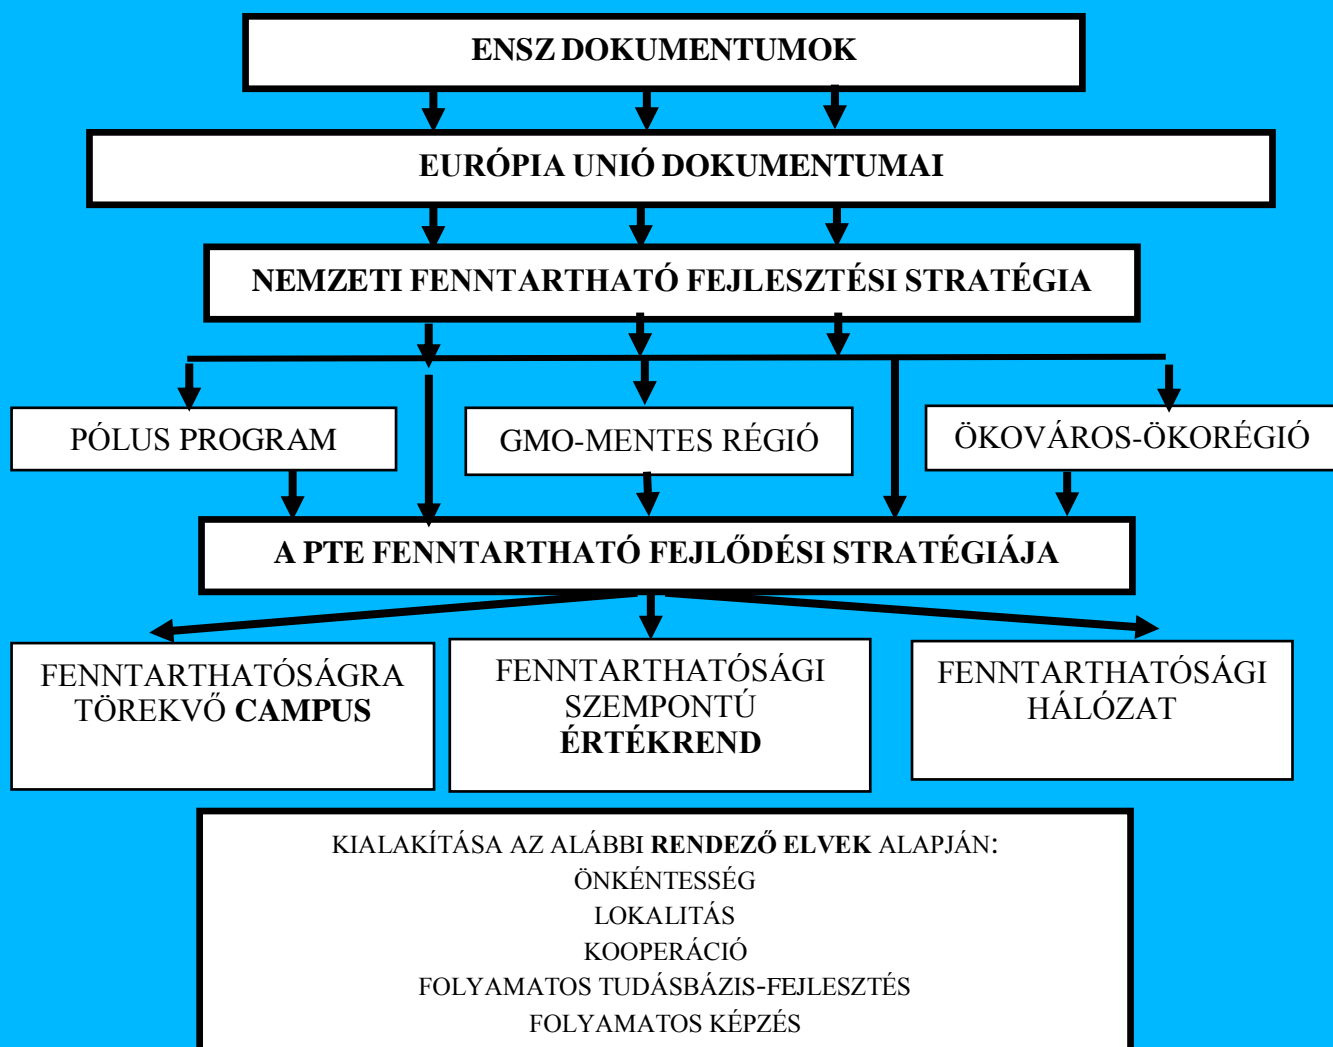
ENSZ DOKUMENTUMOK

EURÓPIA UNIÓ DOKUMENTUMAI

NEMZETI FENNTARTHATÓ FEJLESZTÉSI STRATÉGIA

PÓLUS PROGRAM

GMO-MENTES RÉGIÓ

ÖKOVÁROS-ÖKORÉGIÓ

A PTE FENNTARTHATÓ FEJLŐDÉSI STRATÉGIÁJA

FENNTARTHATÓSÁGRA TÖREKVŐ **CAMPUS**

FENNTARTHATÓSÁGI SZEMPONTÚ **ÉRTÉKREND**

FENNTARTHATÓSÁGI HÁLÓZAT

KIALAKÍTÁSA AZ ALÁBBI **RENDEZŐ ELVEK** ALAPJÁN:
ÖNKÉNTESSÉG
LOKALITÁS
KOOPERÁCIÓ
FOLYAMATOS TUDÁSBÁZIS-FEJLESZTÉS
FOLYAMATOS KÉPZÉS